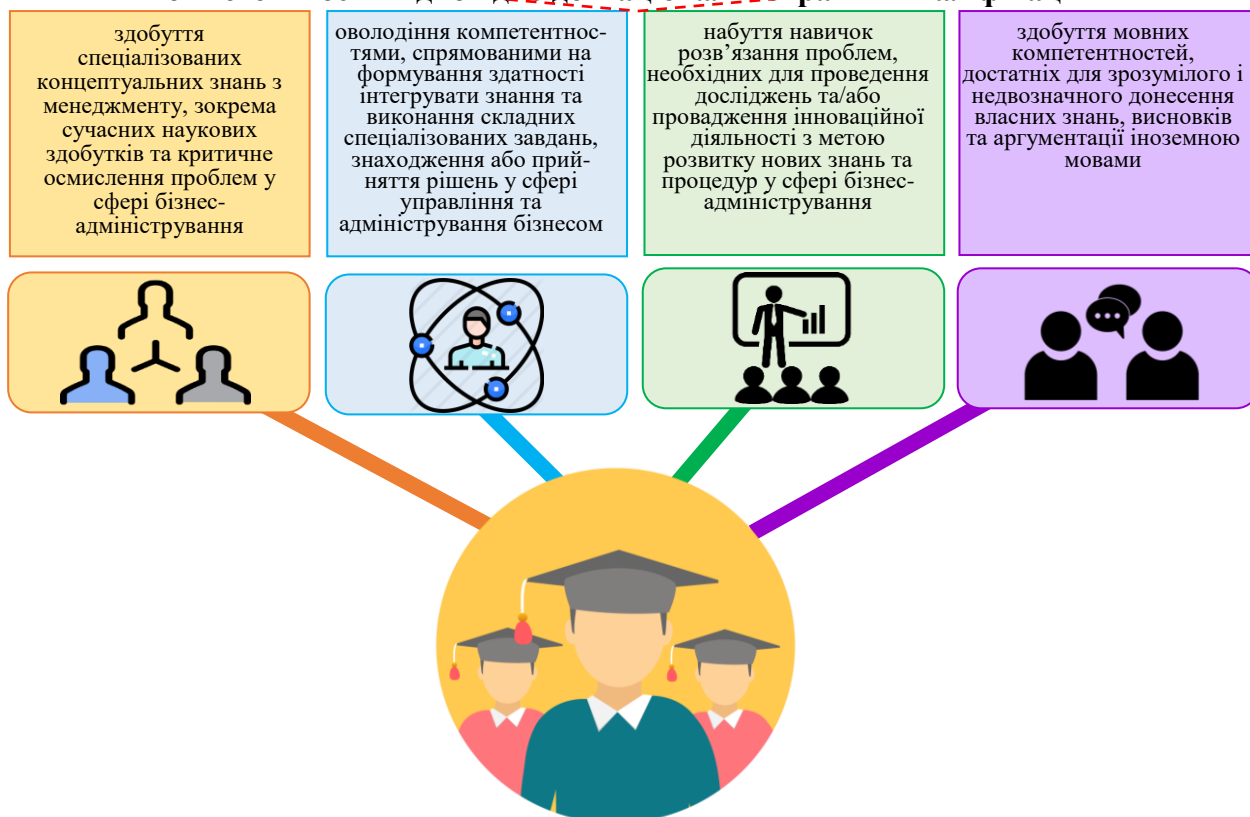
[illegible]

здобуття спеціалізованих концептуальних знань з менеджменту, зокрема сучасних наукових здобутків та критичне осмислення проблем у сфері бізнес-адміністрування

оволодіння компетентностями, спрямованими на формування здатності інтегрувати знання та виконання складних спеціалізованих завдань, знаходження або прийняття рішень у сфері управління та адміністрування бізнесом

набуття навичок розв’язання проблем, необхідних для проведення досліджень та/або провадження інноваційної діяльності з метою розвитку нових знань та процедур у сфері бізнес-адміністрування

здобуття мовних компетентностей, достатніх для зрозумілого і недвозначного донесення власних знань, висновків та аргументації іноземною мовами